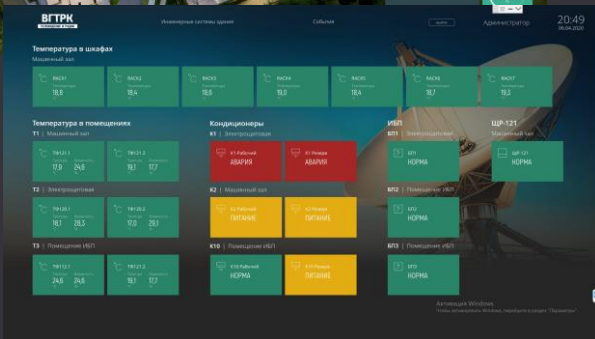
ВГТРК

Инженерные системы здания

События

выйти

Администратор

20:49
08.04.2020

Температура в шкафах

Машинный зал

RACK1
18,6

RACK2
18,4

RACK3
18,6

RACK4
19,0

RACK5
18,4

RACK6
18,7

RACK7
19,3

Температура в помещениях

Т1 | Машинный зал

ТВУ.21.1
17,9 24,6

ТВУ.21.2
19,1 17,7

Т2 | Электрощитовая

ТВУ.20.1
18,1 28,5

ТВУ.20.2
17,0 29,1

Т3 | Помещение ИБП

ТВУ.22.1
24,6 24,6

ТВУ.22.2
19,1 17,7

Кондиционеры

К1 | Электрощитовая

К1 Рабочий
АВАРИЯ

К1 Резерв
АВАРИЯ

К2 | Машинный зал

К2 Рабочий
ПИТАНИЕ

К2 Резерв
ПИТАНИЕ

К10 | Помещение ИБП

К10 Рабочий
НОРМА

К10 Резерв
ПИТАНИЕ

ИБП

БП1 | Электрощитовая

БП1
НОРМА

БП2 | Помещение ИБП

БП2
НОРМА

БП3 | Помещение ИБП

БП3
НОРМА

ЩР-121

Машинный зал

ЩР-121
НОРМА

Активация Windows
Чтобы активировать Windows, перейдите в раздел "Параметры".